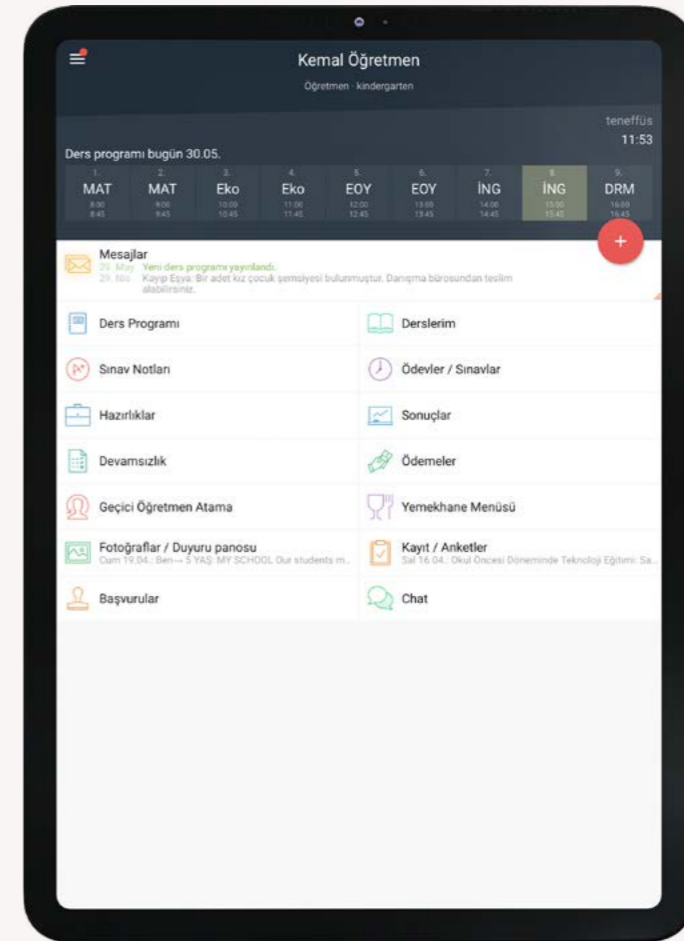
Kemal Öğretmen
Öğretmen · kindergarten

teneffüs
11:53

Ders programı bugün 30.05.

| 1. | 2. | 3. | 4. | 5. | 6. | 7. | 8. | 9. |
|---|---|---|---|---|---|---|---|---|
| MAT | MAT | Eko | Eko | EOY | EOY | İNG | İNG | DRM |
| 8:00 8:45 | 9:00 9:45 | 10:00 10:45 | 11:00 11:45 | 12:00 12:45 | 13:00 13:45 | 14:00 14:45 | 15:00 15:45 | 16:00 16:45 |

+

Mesajlar
29. May Yeni ders programı yayınlandı.
29. Nis Kayıp Eşya: Bir adet kız çocuk şemsiyesi bulunmuştur. Danışma bürosundan teslim alabilirsiniz.

Ders Programı
Derslerim
Sınav Notları
Ödevler / Sınavlar
Hazırlıklar
Sonuçlar
Devamsızlık
Ödemeler
Geçici Öğretmen Atama
Yemekhane Menüsü
Fotoğraflar / Duyuru panosu
Cum 19.04.: Ben→ 5 YAŞ: MY SCHOOL Our students m...
Kayıt / Anketler
Sal 16.04.: Okul Öncesi Döneminde Teknoloji Eğitimi: Sa...
Başvurular
Chat